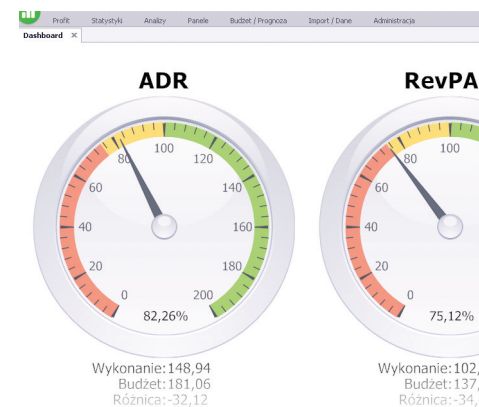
Profit Statystyki Analizy Panele Budżet / Prognoza Import / Dane Administracja

Dashboard ×

ADR

0 20 40 60 80 100 120 140 160 180 200

82,26%

Wykonanie:148,94
Budżet:181,06
Różnica:-32,12

RevPA

0 20 40 60 80 100

75,12%

Wykonanie:102,
Budżet:137,
Różnica:-34,